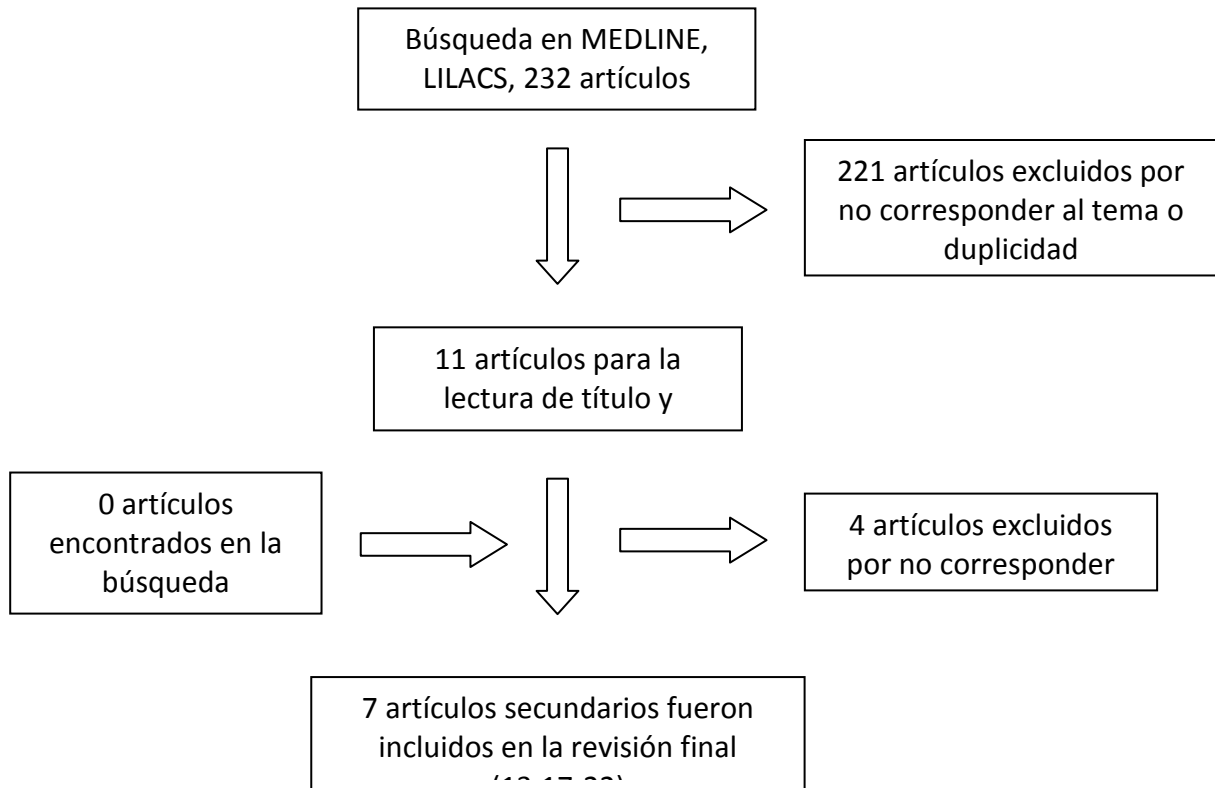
Búsqueda en MEDLINE, LILACS, 232 artículos

221 artículos excluidos por no corresponder al tema o duplicidad

11 artículos para la lectura de título y

0 artículos encontrados en la búsqueda

4 artículos excluidos por no corresponder

7 artículos secundarios fueron incluidos en la revisión final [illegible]